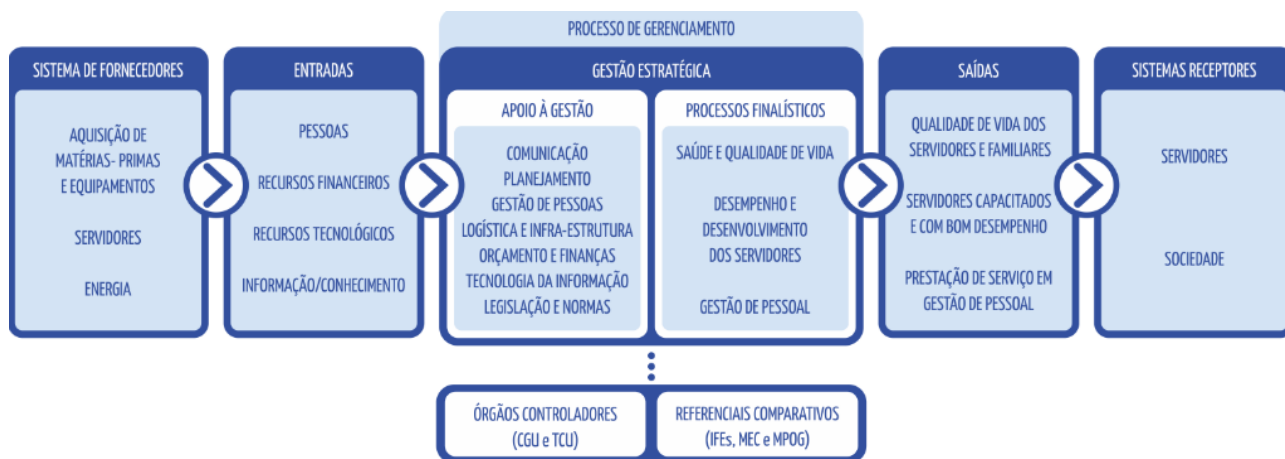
SISTEMA DE FORNECEDORES

AQUISIÇÃO DE MATÉRIAS- PRIMAS E EQUIPAMENTOS

SERVIDORES

ENERGIA

ENTRADAS

PESSOAS

RECURSOS FINANCEIROS

RECURSOS TECNOLÓGICOS

INFORMAÇÃO/CONHECIMENTO

PROCESSO DE GERENCIAMENTO

GESTÃO ESTRATÉGICA

APOIO À GESTÃO

COMUNICAÇÃO
PLANEJAMENTO
GESTÃO DE PESSOAS
LOGÍSTICA E INFRA-ESTRUTURA
ORÇAMENTO E FINANÇAS
TECNOLOGIA DA INFORMAÇÃO
LEGISLAÇÃO E NORMAS

PROCESSOS FINALÍSTICOS

SAÚDE E QUALIDADE DE VIDA

DESEMPENHO E DESENVOLVIMENTO DOS SERVIDORES

GESTÃO DE PESSOAL

SAÍDAS

QUALIDADE DE VIDA DOS SERVIDORES E FAMILIARES

SERVIDORES CAPACITADOS E COM BOM DESEMPENHO

PRESTAÇÃO DE SERVIÇO EM GESTÃO DE PESSOAL

SISTEMAS RECEPTORES

SERVIDORES

SOCIEDADE

ÓRGÃOS CONTROLADORES (CGU e TCU)

REFERENCIAIS COMPARATIVOS (IFEs, MEC e MPOG)